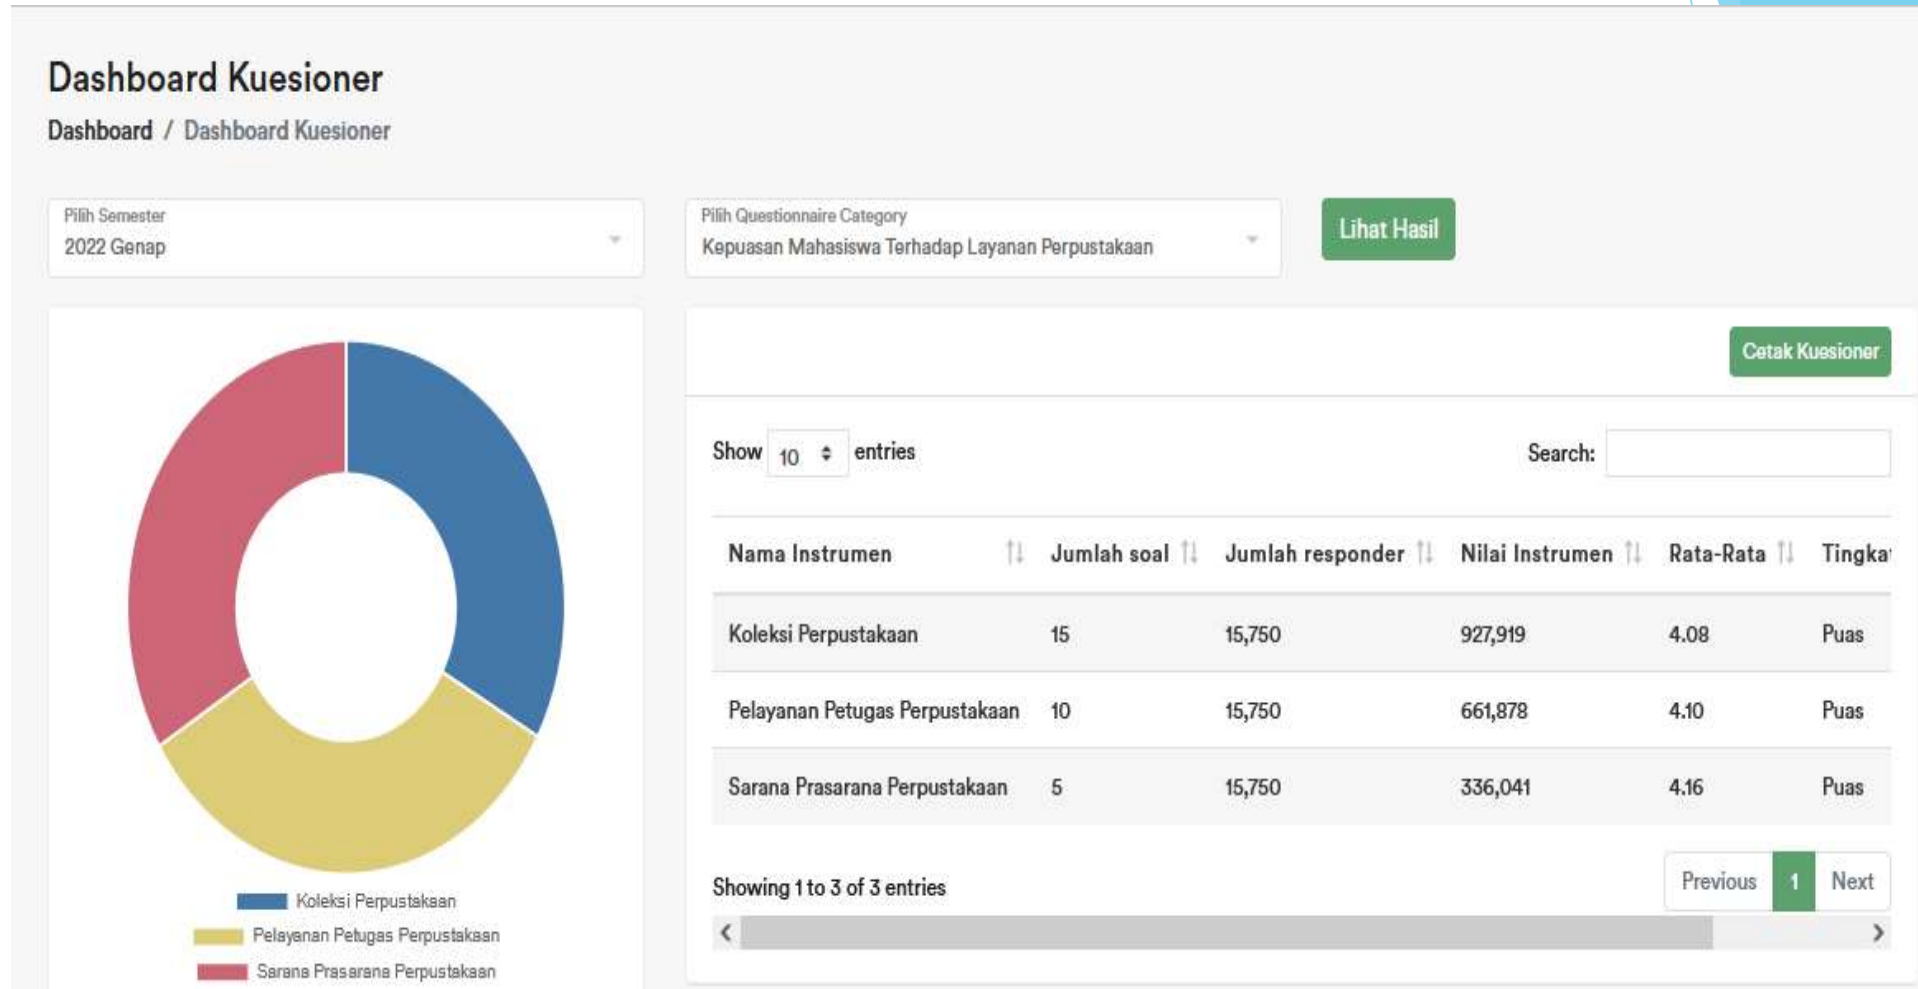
Dashboard Kuesioner

Dashboard / Dashboard Kuesioner

Pilih Semester
2022 Genap

Pilih Questionnaire Category
Kepuasan Mahasiswa Terhadap Layanan Perpustakaan

Lihat Hasil

Cetak Kuesioner

Show 10 entries

Search:

| Nama Instrumen | Jumlah soal | Jumlah responder | Nilai Instrumen | Rata-Rata | Tingka |
|---|---|---|---|---|---|
| Koleksi Perpustakaan | 15 | 15,750 | 927,919 | 4.08 | Puas |
| Pelayanan Petugas Perpustakaan | 10 | 15,750 | 661,878 | 4.10 | Puas |
| Sarana Prasarana Perpustakaan | 5 | 15,750 | 336,041 | 4.16 | Puas |

Showing 1 to 3 of 3 entries

Previous 1 Next

Koleksi Perpustakaan
Pelayanan Petugas Perpustakaan
Sarana Prasarana Perpustakaan